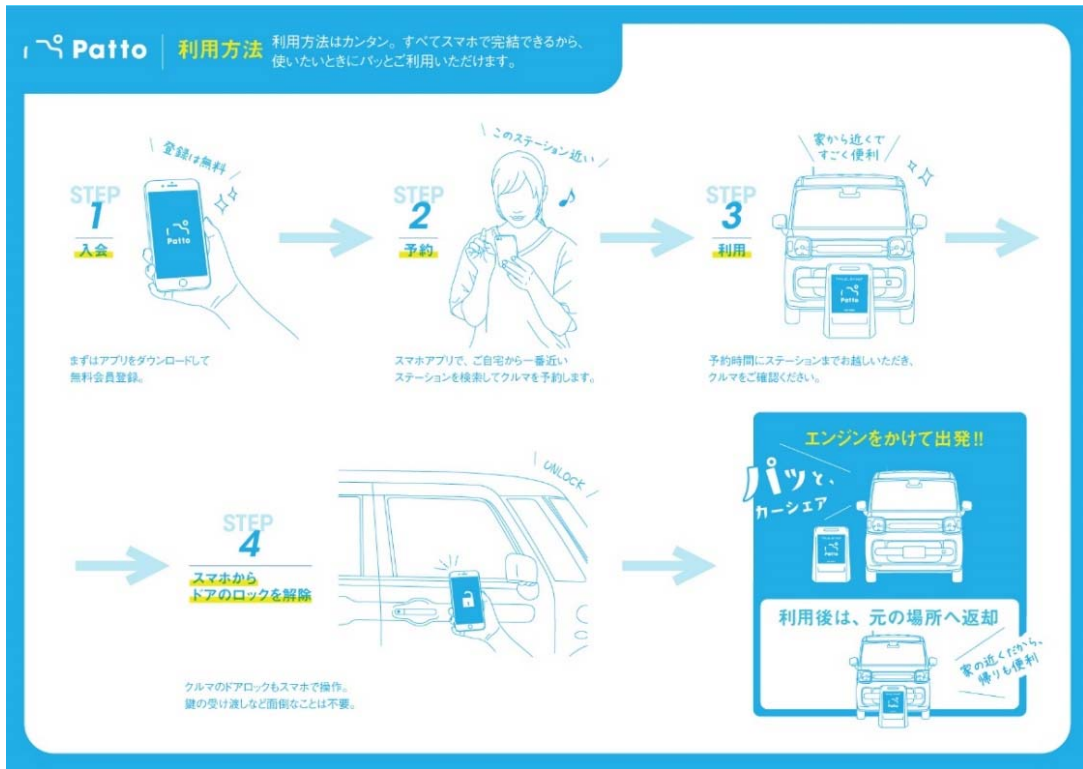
Patto 利用方法 利用方法はカンタン。すべてスマホで完結できるから、使いたいときにパッとご利用いただけます。

登録は無料

STEP 1 入会

Patto

まずはアプリをダウンロードして無料会員登録。

このステーション近い

STEP 2 予約

スマホアプリで、ご自宅から一番近いステーションを検索してクルマを予約します。

家から近くてすごく便利

STEP 3 利用

Patto

予約時間にステーションまでお越しいただき、クルマをご確認ください。

STEP 4 スマホからドアのロックを解除

UNLOCK

クルマのドアロックもスマホで操作。鍵の受け渡しなど面倒なことは不要。

エンジンをかけて出発!!

パッと、カーシェア

利用後は、元の場所へ返却

家の近くだから、帰りも便利